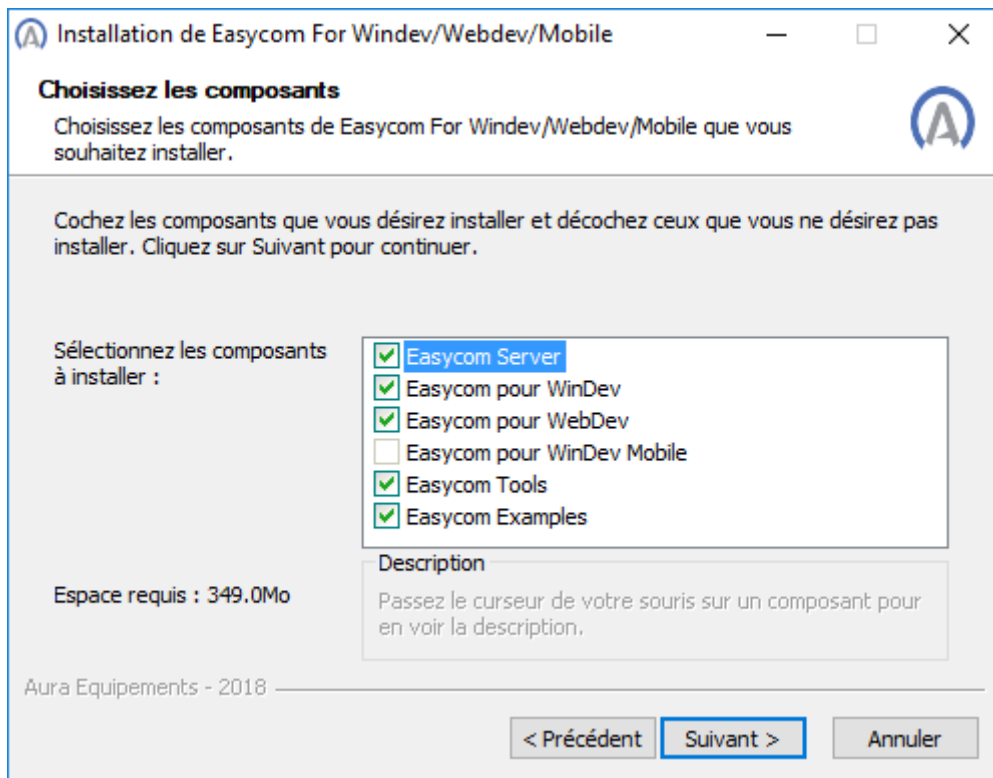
Installation de Easycom For Windev/Webdev/Mobile

Choisissez les composants

Choisissez les composants de Easycom For Windev/Webdev/Mobile que vous souhaitez installer.

Cochez les composants que vous désirez installer et décochez ceux que vous ne désirez pas installer. Cliquez sur Suivant pour continuer.

Sélectionnez les composants à installer :

Easycom Server
Easycom pour WinDev
Easycom pour WebDev
Easycom pour WinDev Mobile
Easycom Tools
Easycom Examples

Description

Passez le curseur de votre souris sur un composant pour en voir la description.

Espace requis : 349.0Mo

Aura Equipements - 2018

< Précédent
Suivant >
Annuler